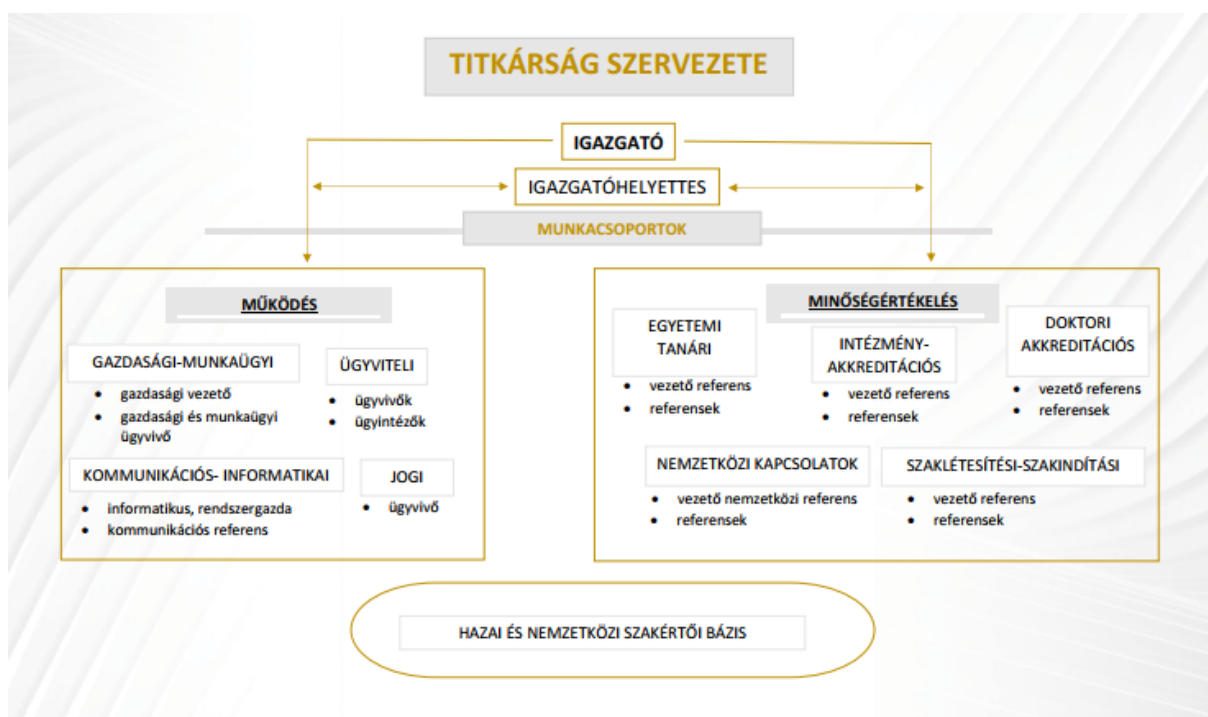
TITKÁRSÁG SZERVEZETE

IGAZGATÓ

IGAZGATÓHELYETTES

MUNKACSOPORTOK

MŰKÖDÉS

GAZDASÁGI-MUNKAÜGYI
- gazdasági vezető
- gazdasági és munkaügyi ügyvivő

ÜGYVITELI
- ügyvivők
- ügyintézők

KOMMUNIKÁCIÓS- INFORMATIKAI
- informatikus, rendszergazda
- kommunikációs referens

JOGI
- ügyvivő

MINŐSÉGÉRTÉKELÉS

EGYETEMI TANÁRI
- vezető referens
- referensek

INTÉZMÉNY-AKKREDITÁCIÓS
- vezető referens
- referensek

DOKTORI AKKREDITÁCIÓS
- vezető referens
- referensek

NEMZETKÖZI KAPCSOLATOK
- vezető nemzetközi referens
- referensek

SZAKLÉTESÍTÉSI-SZAKINDÍTÁSI
- vezető referens
- referensek

HAZAI ÉS NEMZETKÖZI SZAKÉRTŐI BÁZIS